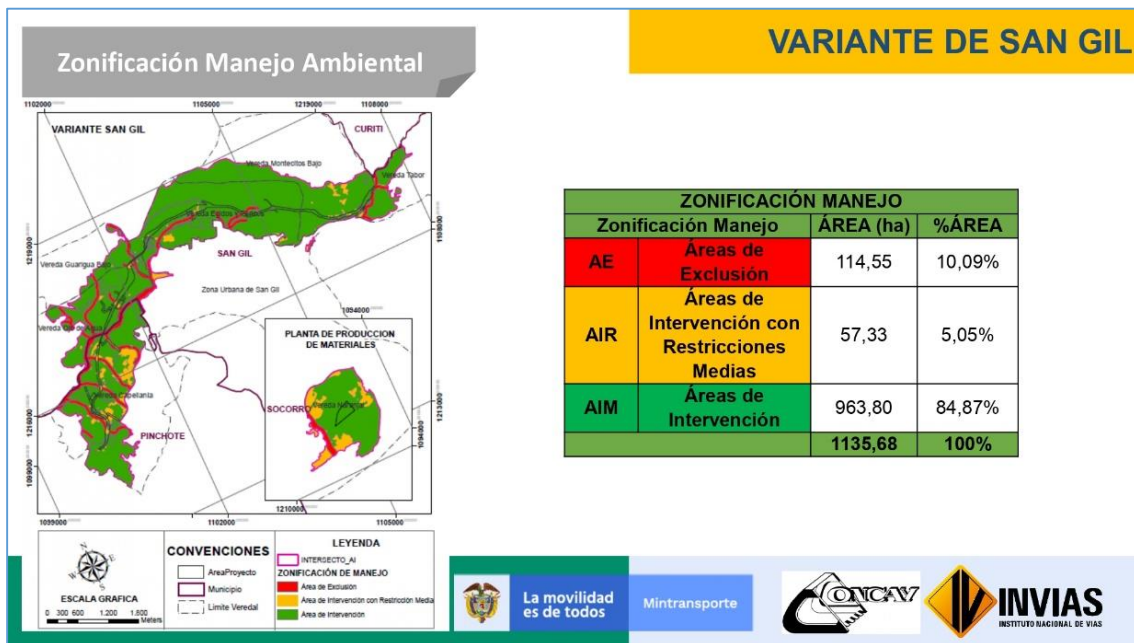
Zonificación Manejo Ambiental

VARIANTE DE SAN GIL

1102000 1105000 1219000 1108000

VARIANTE SAN GIL

CURITI

Vereda Montecitos Bajo

Vereda Tabor

Vereda Bolsos Bajos

SAN GIL

Vereda Guarigua Bajo

Zona Urbana de San Gil

1094000

PLANTA DE PRODUCCION DE MATERIALES

SOCORRO

Vereda Cápellania

PINCHOTE

1210000

1099000 1102000 1105000

1216000 1213000 1108000 1094000

| ZONIFICACIÓN MANEJO | | | |
|---|---|---|---|
| Zonificación Manejo | | ÁREA (ha) | %ÁREA |
| AE | Áreas de Exclusión | 114,55 | 10,09% |
| AIR | Áreas de Intervención con Restricciones Medias | 57,33 | 5,05% |
| AIM | Áreas de Intervención | 963,80 | 84,87% |
| | | 1135,68 | 100% |

ESCALA GRAFICA
0 300 600 1.200 1.800 Meters

CONVENCIONES
AreaProyecto
Municipio
Limite Veredal

LEYENDA
INTERSECTO_AI
ZONIFICACIÓN DE MANEJO
Área de Exclusión
Área de Intervención con Restricción Media
Área de Intervención

La movilidad es de todos

Mintransporte

CONCAY

INVIAS
INSTITUTO NACIONAL DE VÍAS